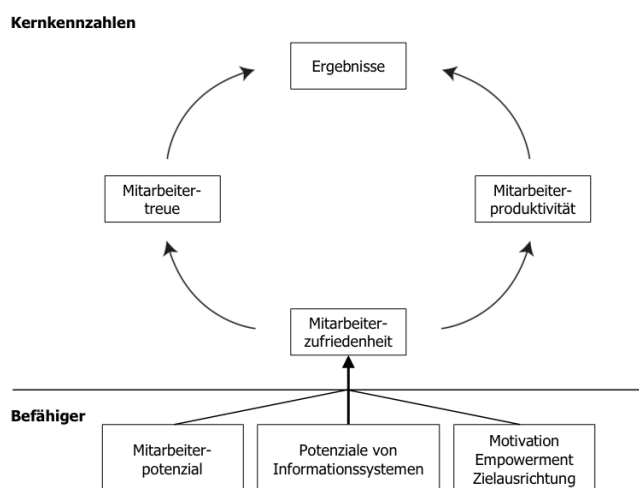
Kernkennzahlen

Ergebnisse

Mitarbeiter-
treue

Mitarbeiter-
produktivität

Mitarbeiter-
zufriedenheit

Befähiger

Mitarbeiter-
potenzial

Potenziale von
Informationssystemen

Motivation
Empowerment
Zielausrichtung